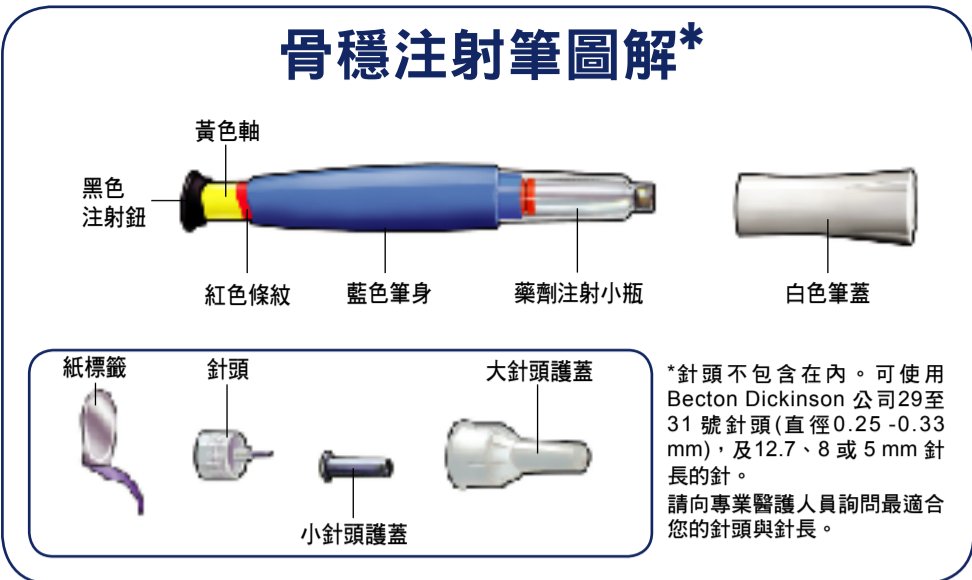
骨穩注射筆圖解*

黃色軸

黑色注射鈕

紅色條紋

藍色筆身

藥劑注射小瓶

白色筆蓋

紙標籤

針頭

大針頭護蓋

小針頭護蓋

*針頭不包含在內。可使用 Becton Dickinson 公司29至31號針頭(直徑0.25 -0.33 mm)，及12.7、8 或 5 mm 針長的針。

請向專業醫護人員詢問最適合您的針頭與針長。